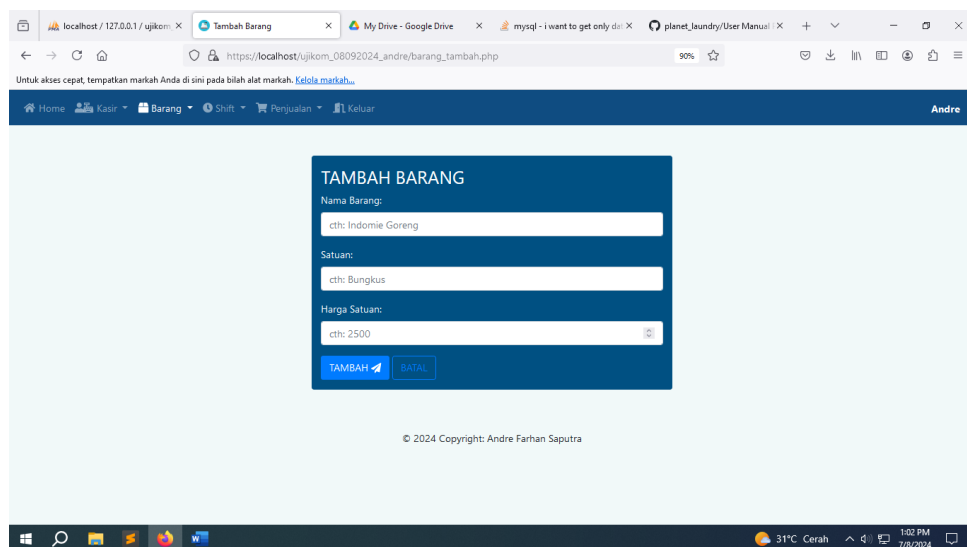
localhost / 127.0.0.1 / ujikom ×
Tambah Barang ×
My Drive - Google Drive ×
mysql - i want to get only da ×
planet_laundry/User Manual ×

https://localhost/ujikom_08092024_andre/barang_tambah.php
90%

Untuk akses cepat, tempatkan markah Anda di sini pada bilah alat markah. Kelola markah...

Home Kasir Barang Shift Penjualan Keluar
Andre

TAMBAH BARANG
Nama Barang:
cth: Indomie Goreng
Satuan:
cth: Bungkus
Harga Satuan:
cth: 2500
TAMBAH BATAL

© 2024 Copyright: Andre Farhan Saputra

31°C Cerah 1:02 PM 7/8/2024